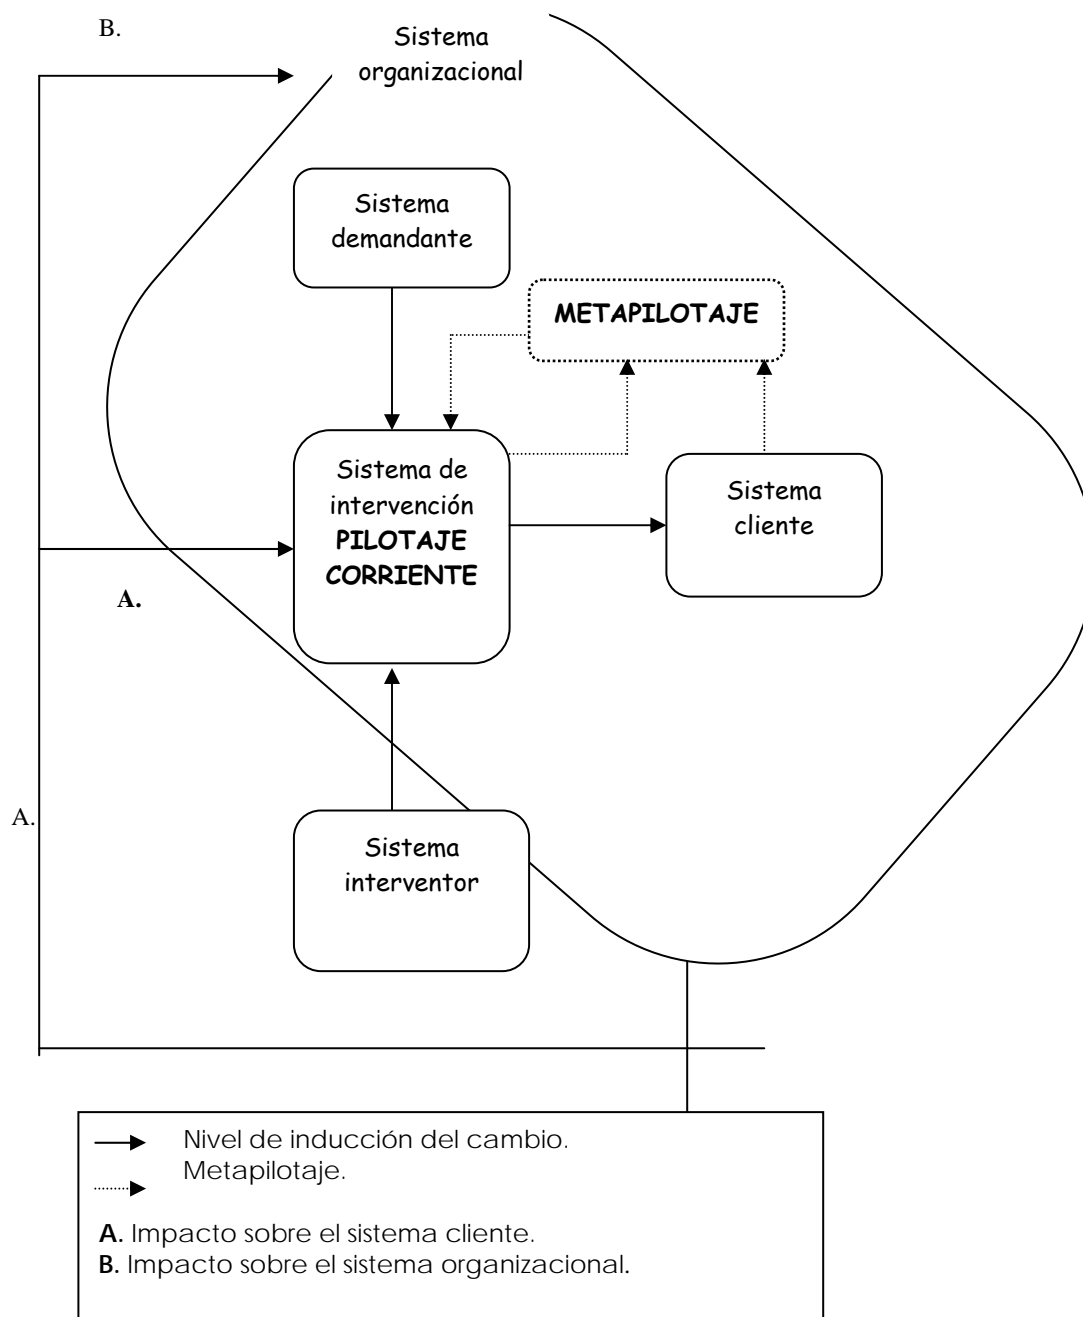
B.

Sistema organizacional

Sistema demandante

METAPILOTAJE

Sistema de intervención
PILOTAJE CORRIENTE

Sistema cliente

A.

A.

Sistema interventor

Nivel de inducción del cambio.
Metapilotaje.

A. Impacto sobre el sistema cliente.
B. Impacto sobre el sistema organizacional.